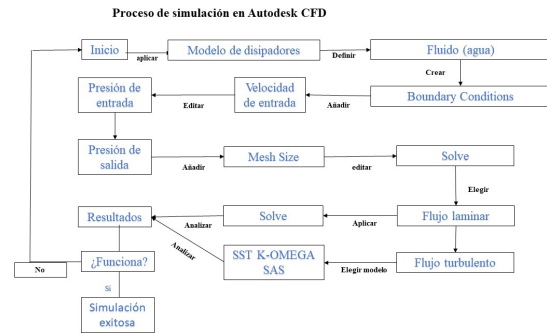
Proceso de simulación en Autodesk CFD

Inicio
aplicar
Modelo de disipadores
Definir
Fluido (agua)
Crear
Boundary Conditions
Añadir
Velocidad de entrada
Editar
Presión de entrada
Presión de salida
Añadir
Mesh Size
editar
Solve
Elegir
Flujo laminar
Aplicar
Solve
Analizar
Resultados
Analizar
SST K-OMEGA SAS
Elegir modelo
Flujo turbulento
¿Funciona?
No
Si
Simulación exitosa